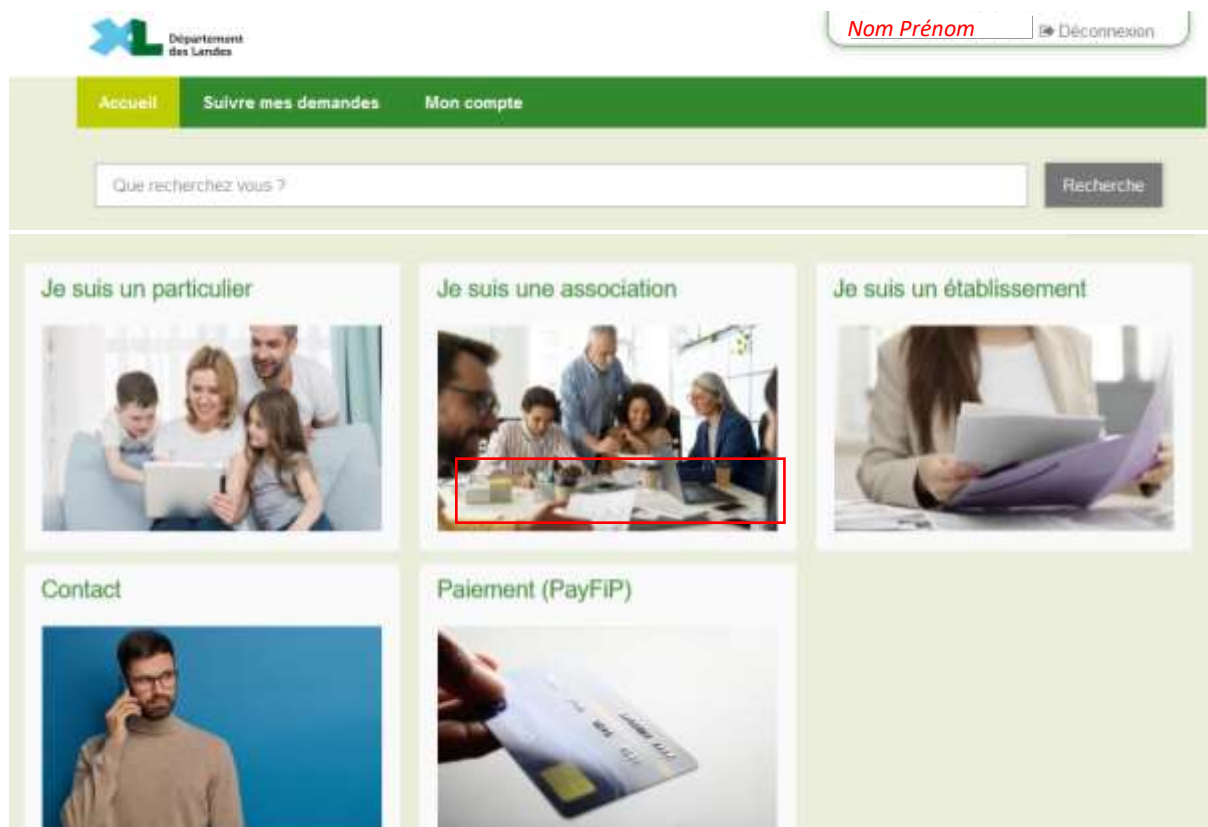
Département des Landes

Nom Prénom

Déconnexion

Accueil

Suivre mes demandes

Mon compte

Que recherchez vous ?

Recherche

Je suis un particulier

Je suis une association

Je suis un établissement

Contact

Paiement (PayFiP)